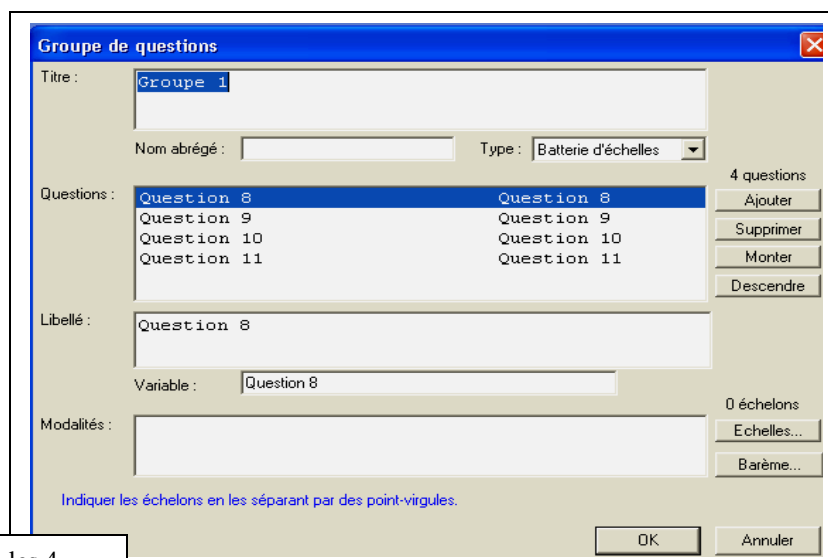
Groupe de questions

Titre :
Groupe 1

Nom abrégé :
Type : Batterie d'échelles

Questions :
4 questions

| | |
|---|---|
| Question 8 | Question 8 |
| Question 9 | Question 9 |
| Question 10 | Question 10 |
| Question 11 | Question 11 |

Ajouter
Supprimer
Monter
Descendre

Libellé :
Question 8

Variable : Question 8

Modalités :
0 échelons
Echelles...
Barème...

Indiquer les échelons en les séparant par des point-virgules.

OK
Annuler

les 4